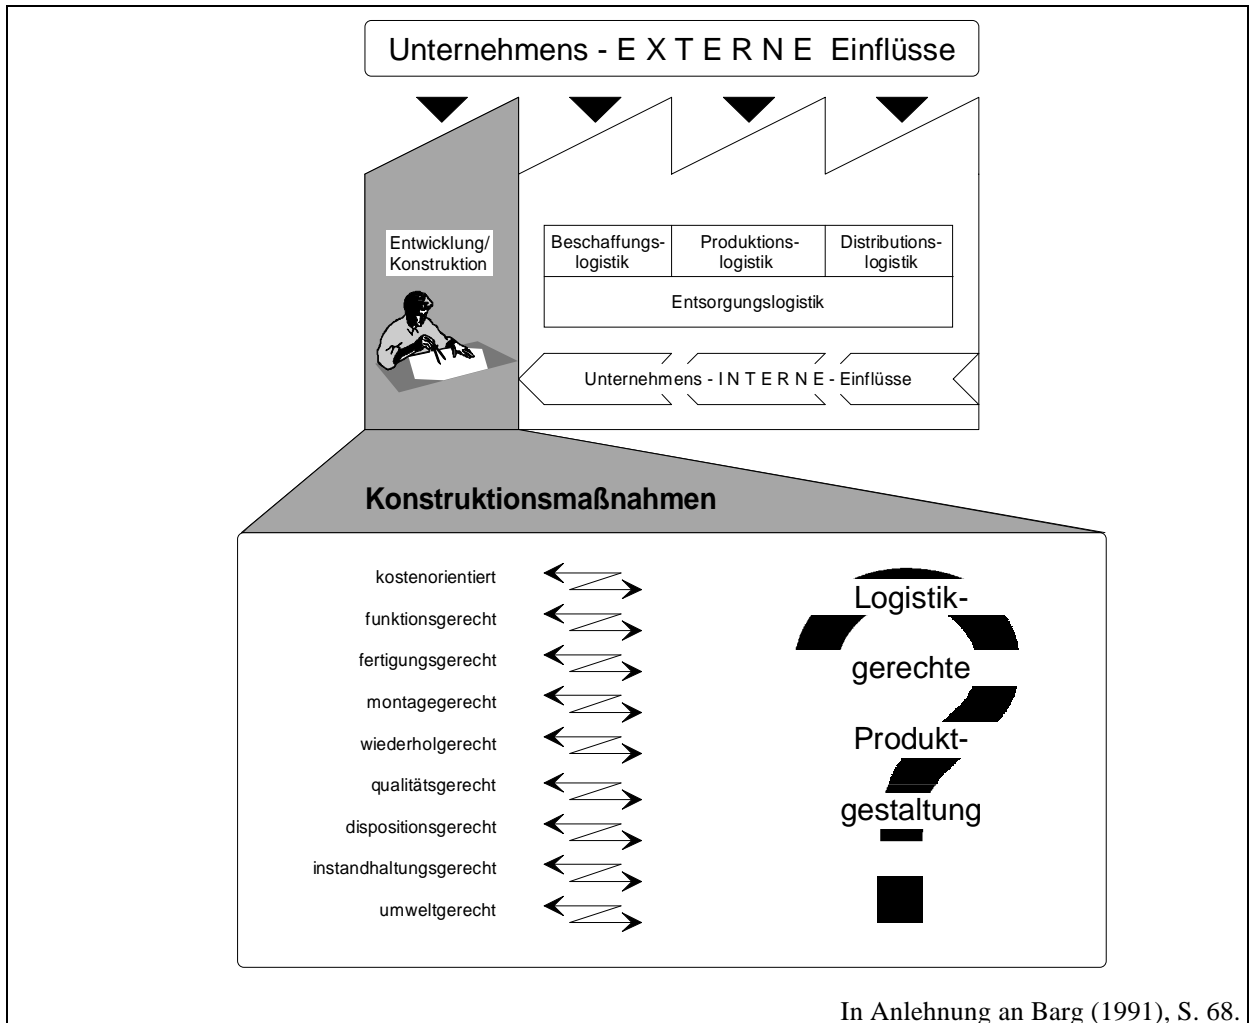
Unternehmens - E X T E R N E Einflüsse

Entwicklung/ Konstruktion

| Beschaffungslogistik | Produktionslogistik | Distributionslogistik |
|---|---|---|
| Entsorgungslogistik | | |

Unternehmens - I N T E R N E - Einflüsse

Konstruktionsmaßnahmen

kostenorientiert
funktionsgerecht
fertigungsgerecht
montagegerecht
wiederholgerecht
qualitätsgerecht
dispositionsgerecht
instandhaltungsgerecht
umweltgerecht

Logistikgerechte Produktgestaltung

In Anlehnung an Barg (1991), S. 68.